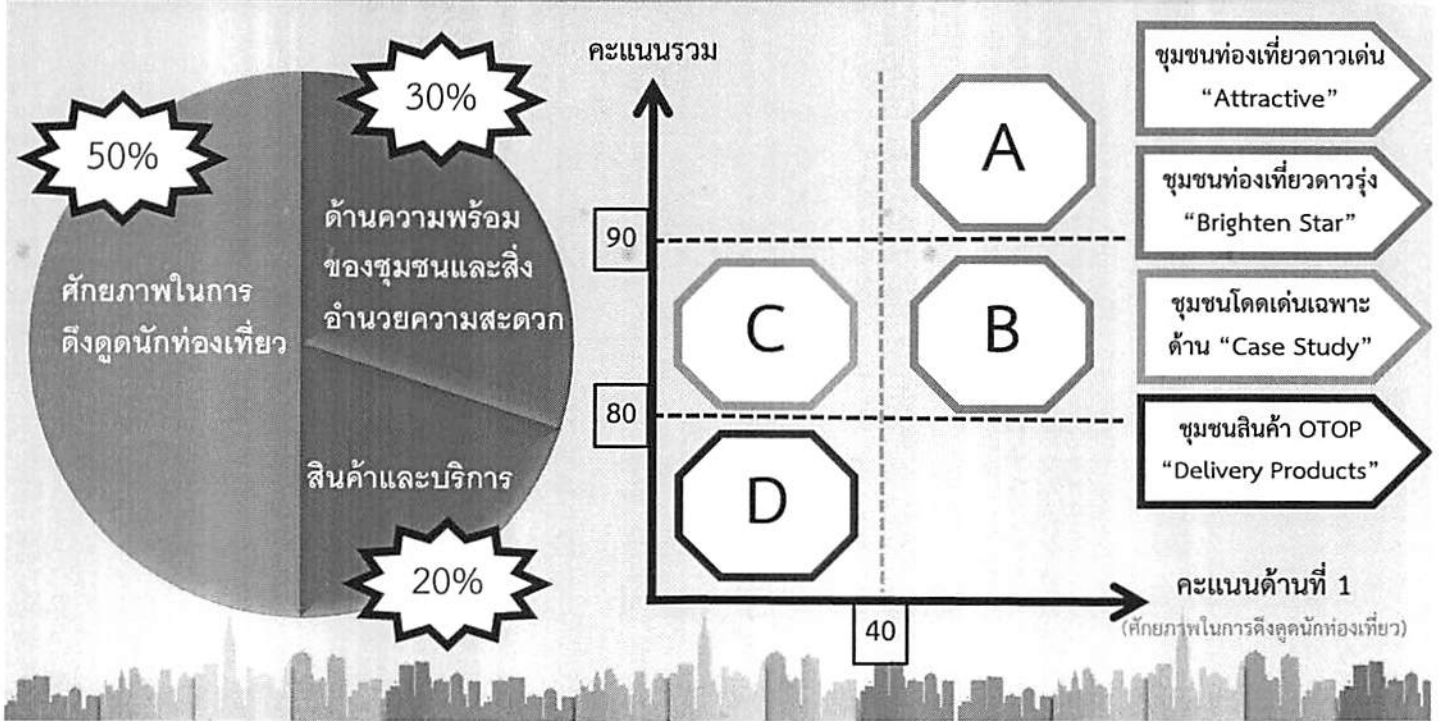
50%

30%

ศักยภาพในการดึงดูดนักท่องเที่ยว

ด้านความพร้อมของชุมชนและสิ่งอำนวยความสะดวก

สินค้าและบริการ

20%

คะแนนรวม

90

80

A

C

B

D

40

คะแนนด้านที่ 1

(ศักยภาพในการดึงดูดนักท่องเที่ยว)

ชุมชนท่องเที่ยวดาวเด่น “Attractive”

ชุมชนท่องเที่ยวดาวรุ่ง “Brighten Star”

ชุมชนโดดเด่นเฉพาะด้าน “Case Study”

ชุมชนสินค้า OTOP “Delivery Products”